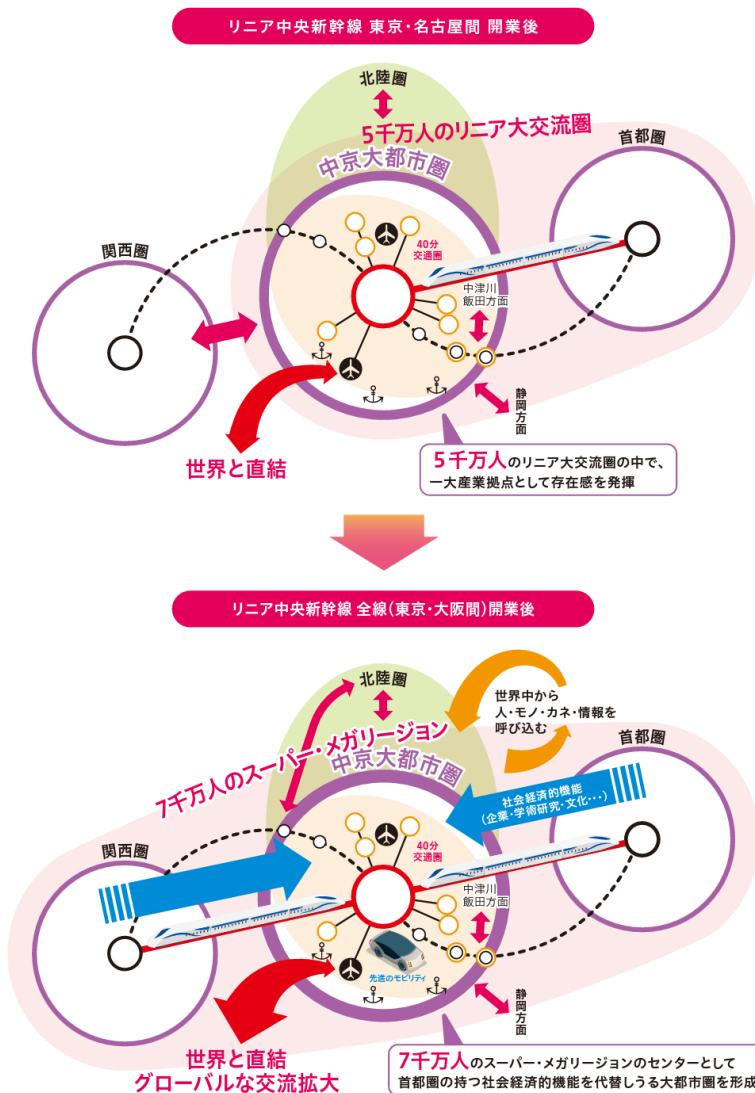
リニア中央新幹線 東京・名古屋間 開業後

北陸圏

5千万人のリニア大交流圏

首都圏

中京大都市圏

関西圏

40分
交通圏

中津川
飯田方面

静岡方面

世界と直結

5千万人のリニア大交流圏の中で、一大産業拠点として存在感を発揮

リニア中央新幹線 全線(東京・大阪間)開業後

北陸圏

世界中から
人・モノ・カネ・情報を
呼び込む

首都圏

7千万人のスーパー・メガリージョン

中京大都市圏

社会経済的機能
(企業・学術研究・文化・・・)

関西圏

40分
交通圏

中津川
飯田方面

先進のモビリティ

静岡方面

世界と直結
グローバルな交流拡大

7千万人のスーパー・メガリージョンのセンターとして首都圏の持つ社会経済的機能を代替しうる大都市圏を形成